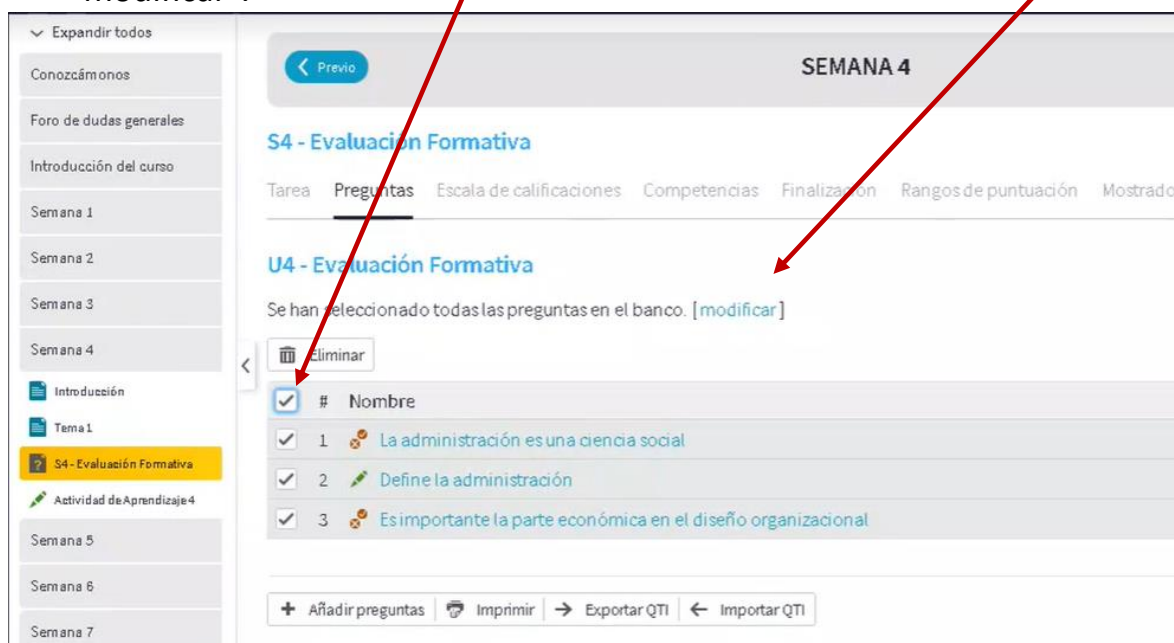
Expandir todos
Conozcámonos
Foro de dudas generales
Introducción del curso
Semana 1
Semana 2
Semana 3
Semana 4
Introducción
Tema 1
S4 - Evaluación Formativa
Actividad de Aprendizaje 4
Semana 5
Semana 6
Semana 7

Previo
SEMANA 4

S4 - Evaluación Formativa

Tarea | Preguntas | Escala de calificaciones | Competencias | Finalización | Rangos de puntuación | Mostrado

U4 - Evaluación Formativa

Se han seleccionado todas las preguntas en el banco. [modificar]

Eliminar

| | # | Nombre |
|---|---|---|
| ✓ | 1 | La administración es una ciencia social |
| ✓ | 2 | Define la administración |
| ✓ | 3 | Es importante la parte económica en el diseño organizacional |

Añadir preguntas | Imprimir | Exportar QTI | Importar QTI